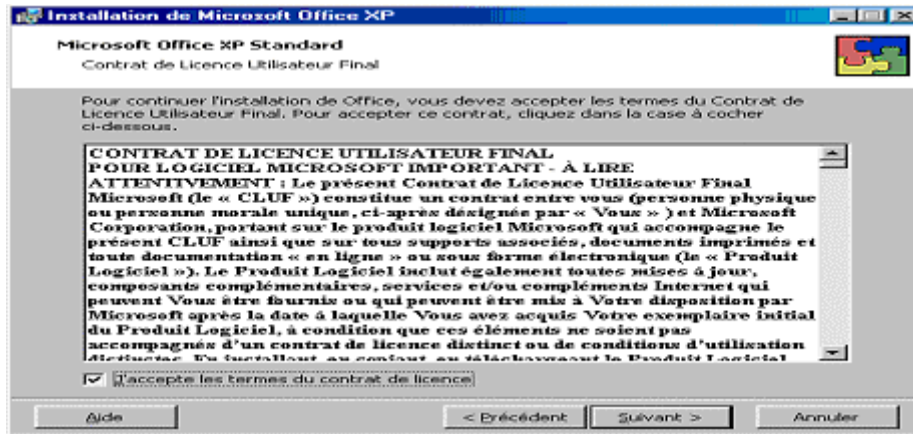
Installation de Microsoft Office XP

Microsoft Office XP Standard
Contrat de Licence Utilisateur Final

Pour continuer l'installation de Office, vous devez accepter les termes du Contrat de Licence Utilisateur Final. Pour accepter ce contrat, cliquez dans la case à cocher ci-dessous.

CONTRAT DE LICENCE UTILISATEUR FINAL
POUR LOGICIEL MICROSOFT IMPORTANT - À LIRE ATTENTIVEMENT : Le présent Contrat de Licence Utilisateur Final Microsoft (le « CLUF ») constitue un contrat entre vous (personne physique ou personne morale unique, ci-après désignée par « Vous » ) et Microsoft Corporation, portant sur le produit logiciel Microsoft qui accompagne le présent CLUF ainsi que sur tous supports associés, documents imprimés et toute documentation « en ligne » ou sous forme électronique (le « Produit Logiciel »). Le Produit Logiciel inclut également toutes mises à jour, composants complémentaires, services et/ou compléments Internet qui peuvent Vous être fournis ou qui peuvent être mis à Votre disposition par Microsoft après la date à laquelle Vous avez acquis Votre exemplaire initial du Produit Logiciel, à condition que ces éléments ne soient pas accompagnés d'un contrat de licence distinct ou de conditions d'utilisation distinctes. En installant, en copiant, en téléchargeant le Produit Logiciel

J'accepte les termes du contrat de licence

Aide
< Précédent
Suivant >
Annuler